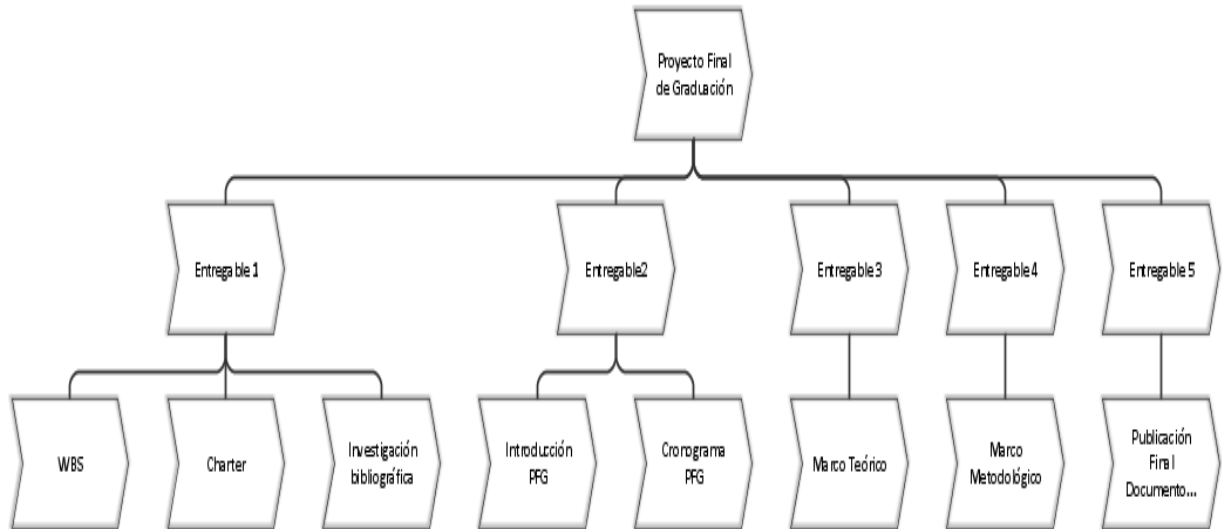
Proyecto Final de Graduación

Entregable 1

Entregable2

Entregable3

Entregable4

Entregable 5

WBS

Charter

Investigación bibliográfica

Introducción PFG

Cronograma PFG

Marco Teórico

Marco Metodológico

Publicación Final Documento...